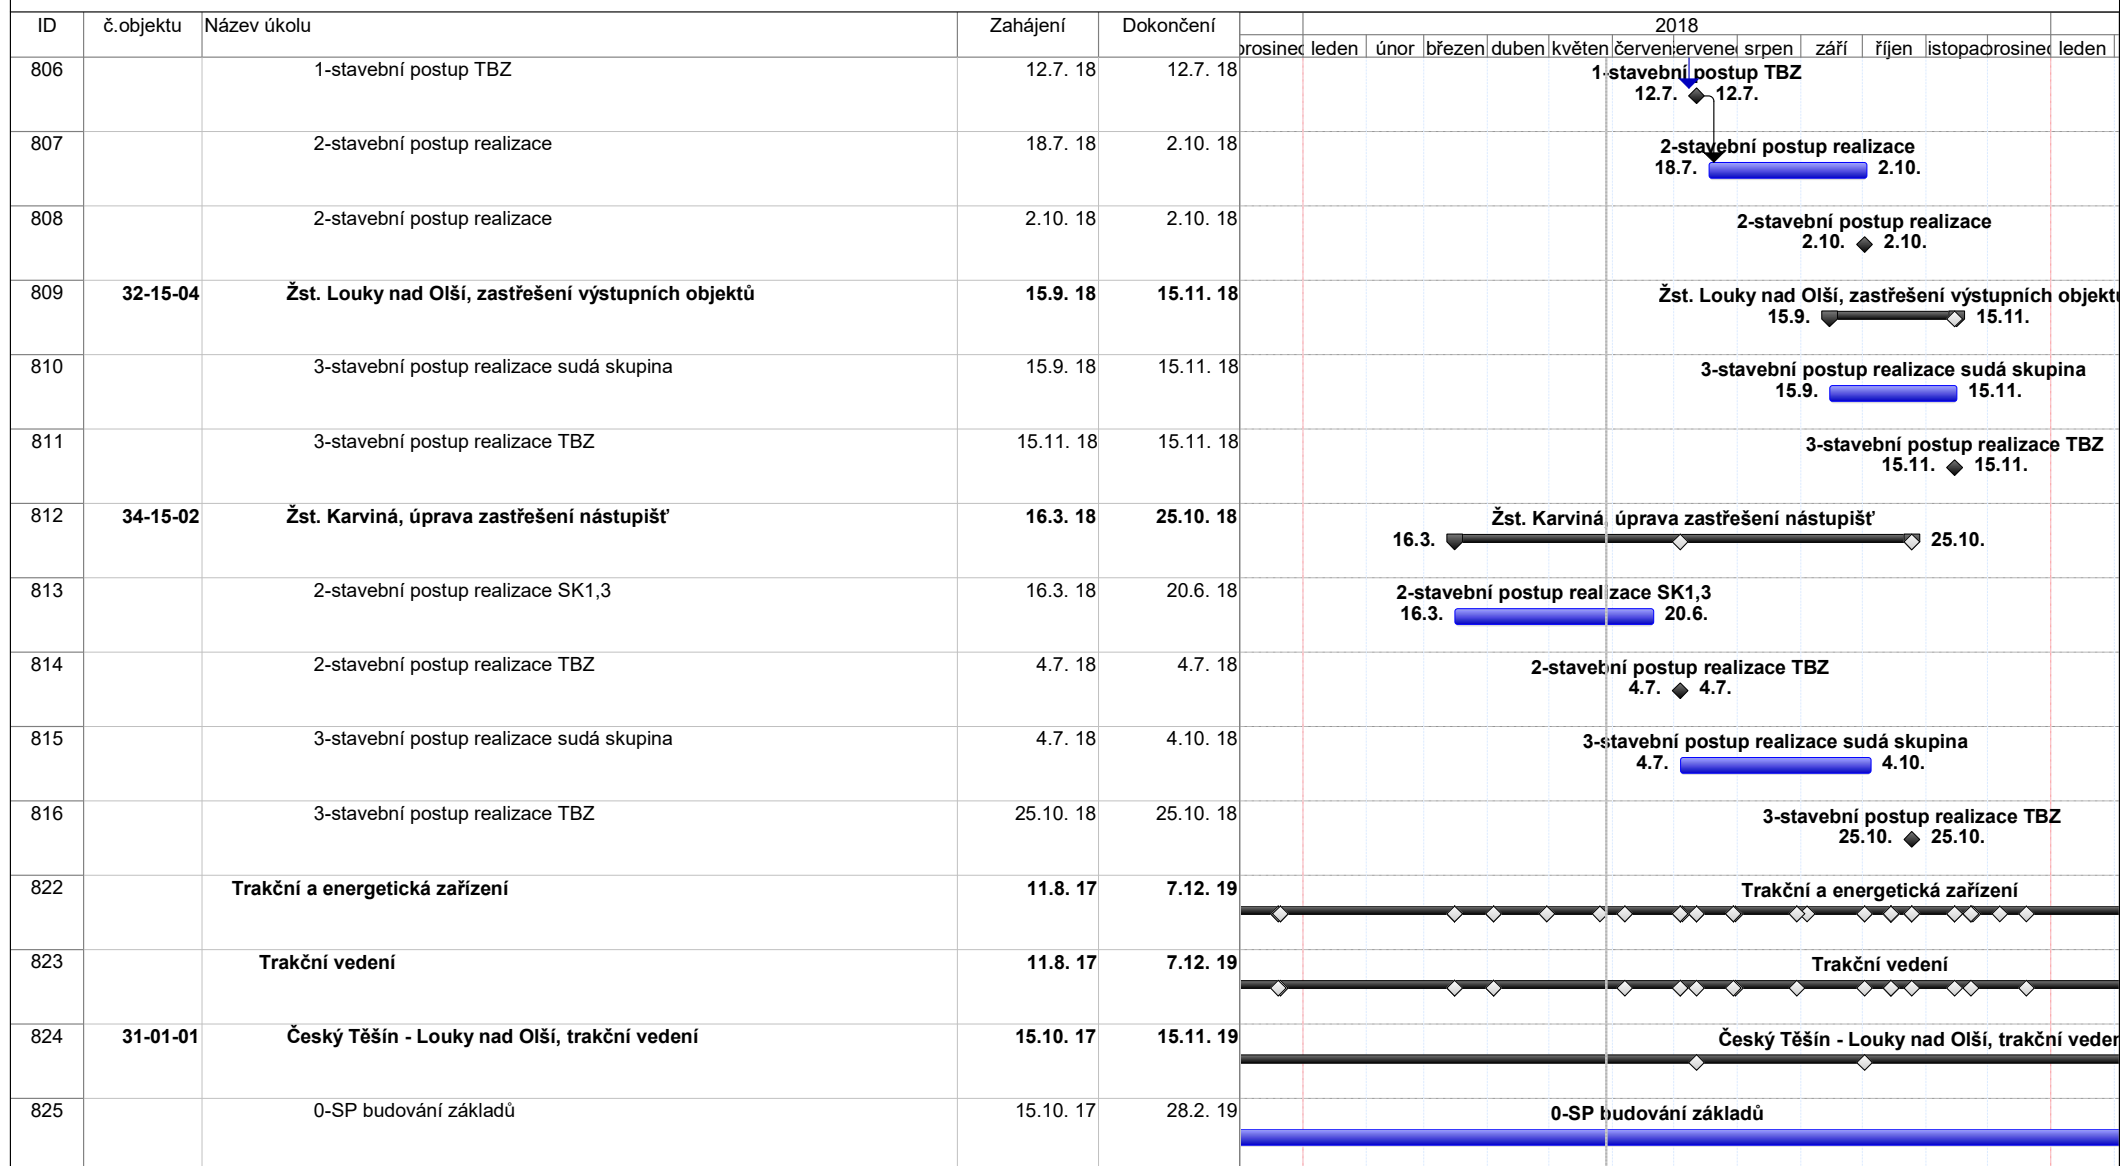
| ID | č.objektu | Název úkolu | Zahájení | Dokončení |
|---|---|---|---|---|
| 806 | | 1-stavební postup TBZ | 12.7. 18 | 12.7. 18 |
| 807 | | 2-stavební postup realizace | 18.7. 18 | 2.10. 18 |
| 808 | | 2-stavební postup realizace | 2.10. 18 | 2.10. 18 |
| 809 | 32-15-04 | Žst. Louky nad Olší, zastřešení výstupních objektů | 15.9. 18 | 15.11. 18 |
| 810 | | 3-stavební postup realizace sudá skupina | 15.9. 18 | 15.11. 18 |
| 811 | | 3-stavební postup realizace TBZ | 15.11. 18 | 15.11. 18 |
| 812 | 34-15-02 | Žst. Karviná, úprava zastřešení nástupišť | 16.3. 18 | 25.10. 18 |
| 813 | | 2-stavební postup realizace SK1,3 | 16.3. 18 | 20.6. 18 |
| 814 | | 2-stavební postup realizace TBZ | 4.7. 18 | 4.7. 18 |
| 815 | | 3-stavební postup realizace sudá skupina | 4.7. 18 | 4.10. 18 |
| 816 | | 3-stavební postup realizace TBZ | 25.10. 18 | 25.10. 18 |
| 822 | | Trakční a energetická zařízení | 11.8. 17 | 7.12. 19 |
| 823 | | Trakční vedení | 11.8. 17 | 7.12. 19 |
| 824 | 31-01-01 | Český Těšín - Louky nad Olší, trakční vedení | 15.10. 17 | 15.11. 19 |
| 825 | | 0-SP budování základů | 15.10. 17 | 28.2. 19 |

2018
prosinec leden únor březen duben květen červen červenec srpen září říjen listopad prosinec leden

1-stavební postup TBZ
12.7. 12.7.
2-stavební postup realizace
18.7. 2.10.
2-stavební postup realizace
2.10. 2.10.
Žst. Louky nad Olší, zastřešení výstupních objektů
15.9. 15.11.
3-stavební postup realizace sudá skupina
15.9. 15.11.
3-stavební postup realizace TBZ
15.11. 15.11.
Žst. Karviná, úprava zastřešení nástupišť
16.3. 25.10.
2-stavební postup realizace SK1,3
16.3. 20.6.
2-stavební postup realizace TBZ
4.7. 4.7.
3-stavební postup realizace sudá skupina
4.7. 4.10.
3-stavební postup realizace TBZ
25.10. 25.10.
Trakční a energetická zařízení
Trakční vedení
Český Těšín - Louky nad Olší, trakční veden
0-SP budování základů